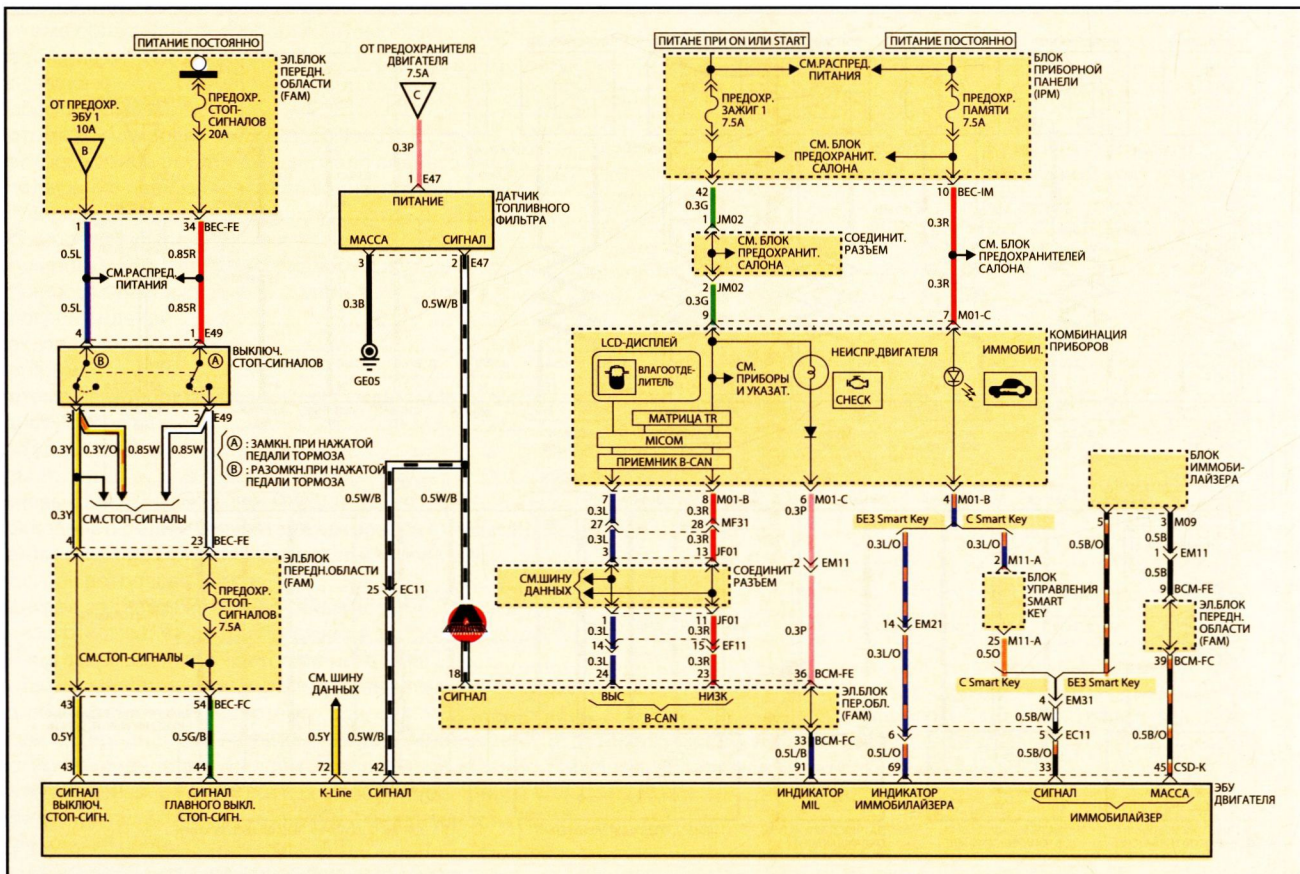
ПИТАНИЕ ПОСТОЯННО

ЭЛ.БЛОК ПЕРЕДН. ОБЛАСТИ (FAM)

ОТ ПРЕДОХР. ЭБУ 1 10A

B

ПРЕДОХР. СТОП-СИГНАЛОВ 20A

1
34 BEC-FE
0.5L
0.85R
СМ.РАСПРЕД. ПИТАНИЯ
0.5L
0.85R
4
1 E49

ВЫКЛЮЧ. СТОП-СИГНАЛОВ

B
A

3
2 E49
0.3Y
0.3Y/O
0.85W
0.85W

A : ЗАМКН. ПРИ НАЖАТОЙ ПЕДАЛИ ТОРМОЗА
B : РАЗОМКН.ПРИ НАЖАТОЙ ПЕДАЛИ ТОРМОЗА

0.3Y
СМ.СТОП-СИГНАЛЫ
4
23 BEC-FE

ЭЛ.БЛОК ПЕРЕДН.ОБЛАСТИ (FAM)

ПРЕДОХР. СТОП-СИГНАЛОВ 7.5A

СМ.СТОП-СИГНАЛЫ

43
54 BEC-FC
0.5Y
0.5G/B
43
44

ОТ ПРЕДОХРАНИТЕЛЯ ДВИГАТЕЛЯ 7.5A

C

0.3P
1 E47
ПИТАНИЕ
ДАТЧИК ТОПЛИВНОГО ФИЛЬТРА
МАССА
СИГНАЛ
3
2 E47
0.3B
0.5W/B
GE05
0.5W/B
0.5W/B
25 EC11
18

СМ. ШИНУ ДАННЫХ
0.5Y
0.5W/B
72
42

ПИТАНЕ ПРИ ON ИЛИ START
ПИТАНИЕ ПОСТОЯННО

БЛОК ПРИБОРНОЙ ПАНЕЛИ (IPM)

СМ.РАСПРЕД. ПИТАНИЯ
ПРЕДОХР. ЗАЖИГ 1 7.5A
ПРЕДОХР. ПАМЯТИ 7.5A
СМ. БЛОК ПРЕДОХРАНИТ. САЛОНА

42
10 BEC-IM
0.3G
0.3R
1 JM02
СМ. БЛОК ПРЕДОХРАНИТ. САЛОНА
СОЕДИНИТ. РАЗЪЕМ
СМ. БЛОК ПРЕДОХРАНИТЕЛЕЙ САЛОНА
2 JM02
0.3R
0.3G
9
7 M01-C

КОМБИНАЦИЯ ПРИБОРОВ

LCD-ДИСПЛЕЙ
ВЛАГООТДЕЛИТЕЛЬ
СМ. ПРИБОРЫ И УКАЗАТ.
НЕИСПР.ДВИГАТЕЛЯ
ИММОБИЛ.
CHECK
МАТРИЦА TR
MICOM
ПРИЕМНИК B-CAN

7
8 M01-B
6 M01-C
4 M01-B
0.3L
0.3R
0.3P
27
28 MF31
0.3L
0.3R
3
13 JF01
СМ.ШИНУ ДАННЫХ
СОЕДИНИТ. РАЗЪЕМ
2 EM11
0.3L
0.3R
0.3P
14
11 JF01
15 EF11
0.3L
0.3R
24
23
36 BCM-FE
СИГНАЛ
ВЫС
НИЗК
B-CAN
ЭЛ.БЛОК ПЕР.ОБЛ. (FAM)
33 BCM-FC
0.5L/B
91

БЕЗ Smart Key
C Smart Key
0.3L/O
0.3L/O
M11-A
БЛОК УПРАВЛЕНИЯ SMART KEY
14 EM21
25 M11-A
0.3L/O
0.5O
C Smart Key
БЕЗ Smart Key
4 EM31
0.5B/W
6
5 EC11
0.5L/O
0.5B/O
69
33

БЛОК ИММОБИЛАЙЗЕРА
5
3 M09
0.5B/O
0.5B
1 EM11
0.5B
9 BCM-FE
ЭЛ.БЛОК ПЕРЕДН. ОБЛАСТИ (FAM)
39 BCM-FC
0.5B/O
45 CSD-K

СИГНАЛ ВЫКЛЮЧ. СТОП-СИГН.
СИГНАЛ ГЛАВНОГО ВЫКЛ. СТОП-СИГН.
K-Line
СИГНАЛ
ИНДИКАТОР MIL
ИНДИКАТОР ИММОБИЛАЙЗЕРА
СИГНАЛ
МАССА
ИММОБИЛАЙЗЕР
ЭБУ ДВИГАТЕЛЯ